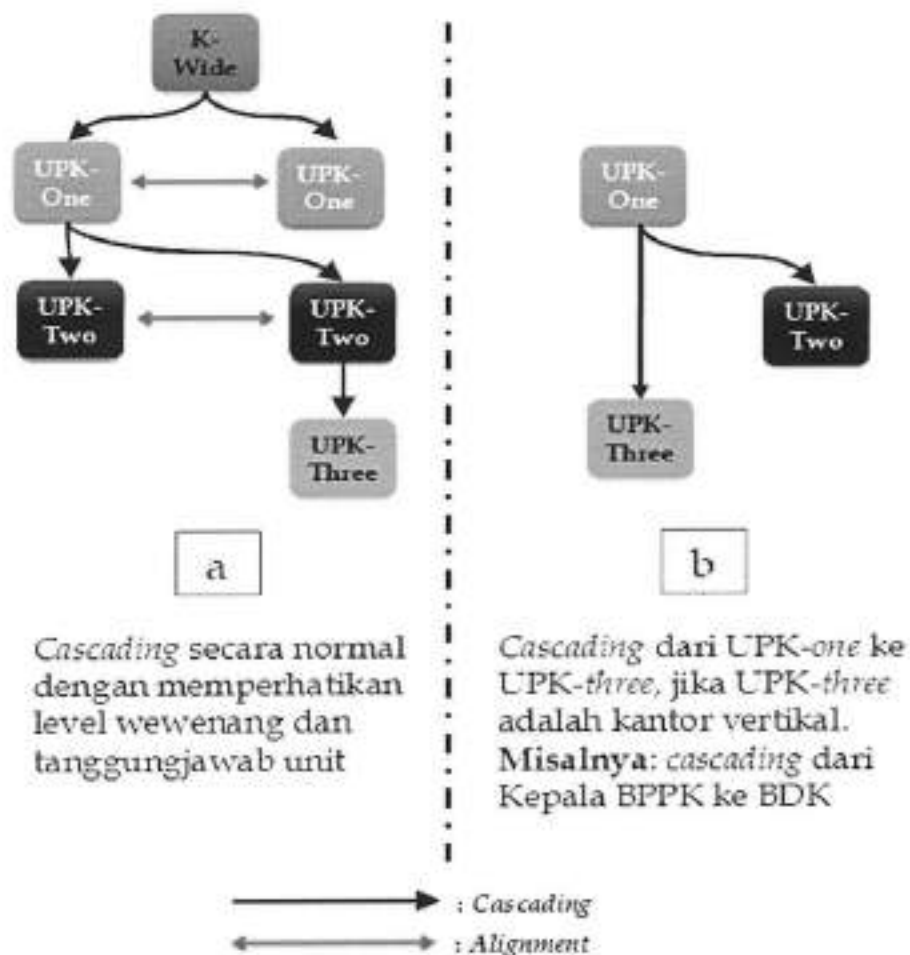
K-Wide

UPK-One

UPK-One

UPK-Two

UPK-Two

UPK-Three

a

Cascading secara normal dengan memperhatikan level wewenang dan tanggungjawab unit

UPK-One

UPK-Two

UPK-Three

b

Cascading dari UPK-one ke UPK-three, jika UPK-three adalah kantor vertikal. Misalnya: cascading dari Kepala BPPK ke BDK

: Cascading

: Alignment